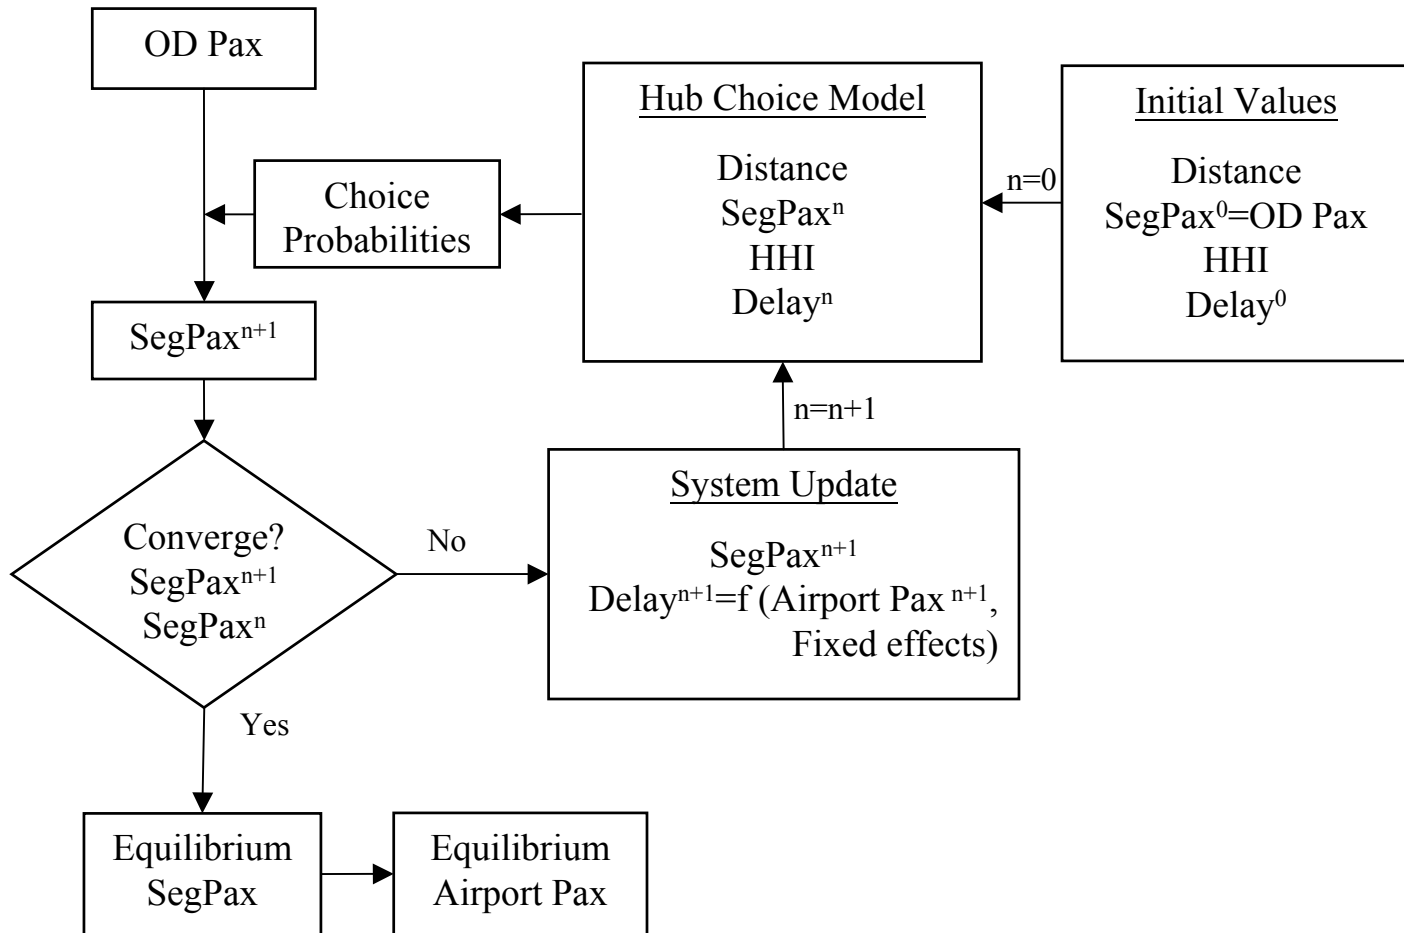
OD Pax

Hub Choice Model

Distance
SegPax$^n$
HHI
Delay$^n$

Initial Values

Distance
SegPax$^0$=OD Pax
HHI
Delay$^0$

n=0

Choice Probabilities

SegPax$^{n+1}$

n=n+1

System Update

SegPax$^{n+1}$
Delay$^{n+1}$=f (Airport Pax $^{n+1}$, Fixed effects)

Converge?
SegPax$^{n+1}$
SegPax$^n$

No

Yes

Equilibrium SegPax

Equilibrium Airport Pax